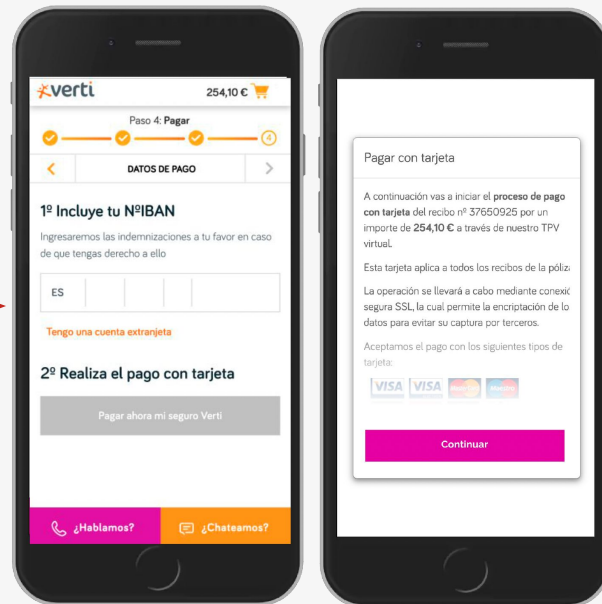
verti

254,10 €

Paso 4: Pagar

4

DATOS DE PAGO

1º Incluye tu NºIBAN

Ingresaremos las indemnizaciones a tu favor en caso de que tengas derecho a ello

ES

Tengo una cuenta extranjeta

2º Realiza el pago con tarjeta

Pagar ahora mi seguro Verti

¿Hablamos?

¿Chateamos?

Pagar con tarjeta

A continuación vas a iniciar el proceso de pago con tarjeta del recibo nº 37650925 por un importe de 254,10 € a través de nuestro TPV virtual.

Esta tarjeta aplica a todos los recibos de la póliz

La operación se llevará a cabo mediante conexió segura SSL, la cual permite la encriptación de lo datos para evitar su captura por terceros.

Aceptamos el pago con los siguientes tipos de tarjeta:

VISA VISA MasterCard Maestro

Continuar